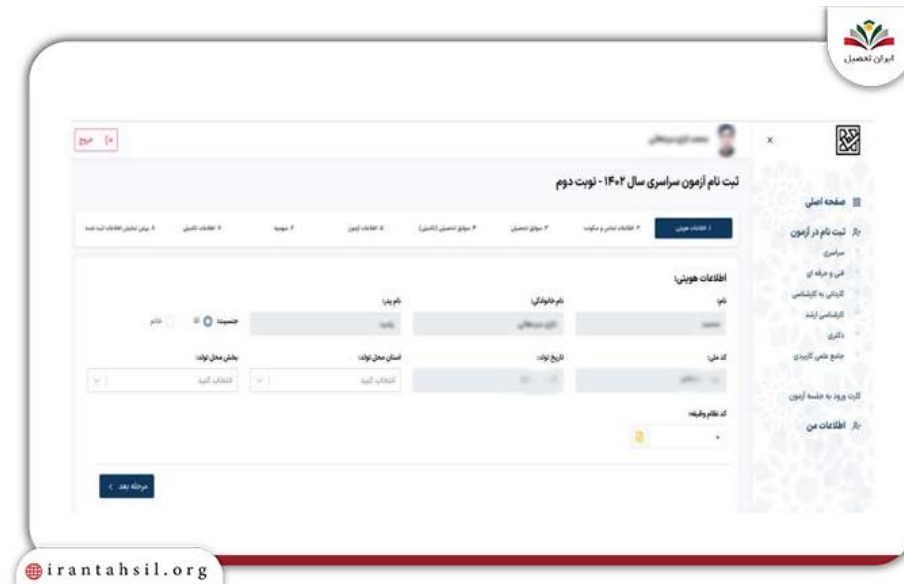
ایران تحصیل

خروج

ثبت نام آزمون سراسری سال ۱۴۰۲ - نوبت دوم

صفحه اصلی
ثبت نام در آزمون
سراسری
فنی و حرفه ای
کاردانی به کارشناسی
کارشناسی ارشد
دکتری
جامع علمی کاربردی
کارت ورود به جلسه آزمون
اطلاعات من

۱. اطلاعات هویتی
۲. اطلاعات تماس و سکونت
۳. سوابق تحصیلی
۴. سوابق تحصیلی (تکمیلی)
۵. اطلاعات آزمون
۶. سهمیه
۷. اطلاعات تکمیلی
۸. پیش نمایش اطلاعات ثبت شده

اطلاعات هویتی:
نام:
نام خانوادگی:
نام پدر:
جنسیت
خانم
کد ملی:
تاریخ تولد:
استان محل تولد:
انتخاب کنید
بخش محل تولد:
انتخاب کنید
کد نظام وظیفه:

مرحله بعد

irantahsil.org